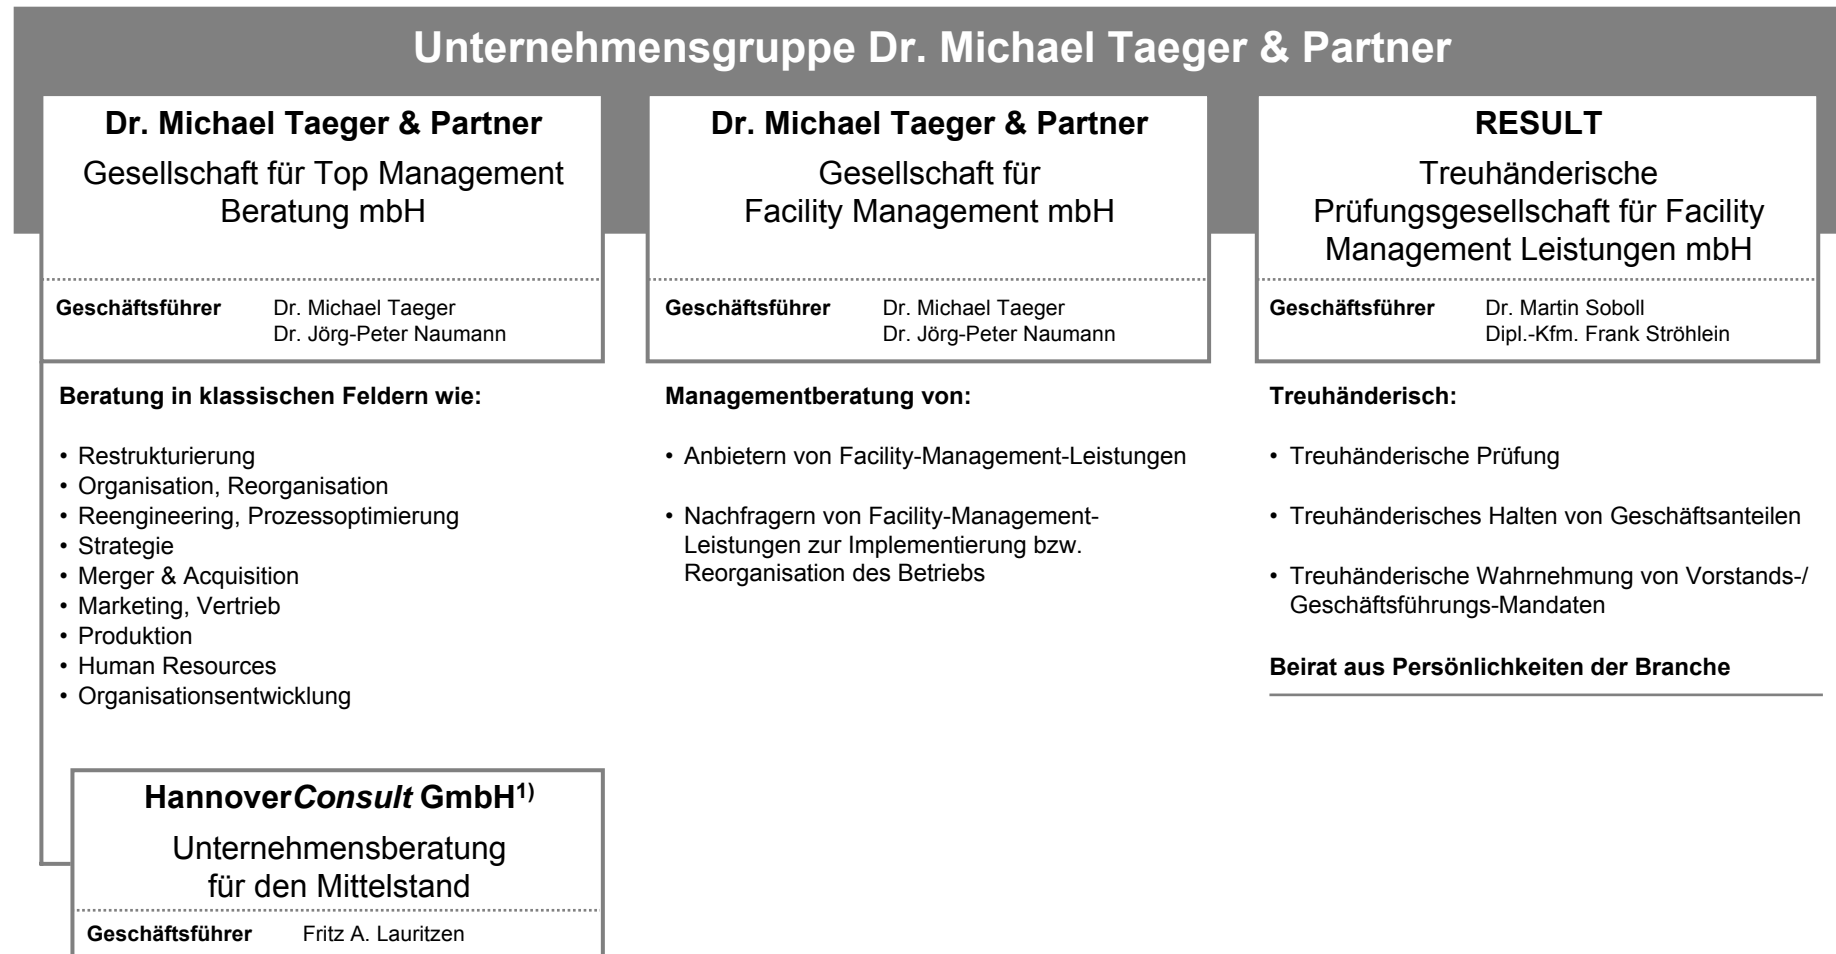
Unternehmensgruppe Dr. Michael Taeger & Partner

Dr. Michael Taeger & Partner

Gesellschaft für Top Management Beratung mbH

Geschäftsführer Dr. Michael Taeger
Dr. Jörg-Peter Naumann

Beratung in klassischen Feldern wie:

• Restrukturierung
• Organisation, Reorganisation
• Reengineering, Prozessoptimierung
• Strategie
• Merger & Acquisition
• Marketing, Vertrieb
• Produktion
• Human Resources
• Organisationsentwicklung

Hannover*Consult* GmbH$^{1)}$

Unternehmensberatung für den Mittelstand

Geschäftsführer Fritz A. Lauritzen

Dr. Michael Taeger & Partner

Gesellschaft für Facility Management mbH

Geschäftsführer Dr. Michael Taeger
Dr. Jörg-Peter Naumann

Managementberatung von:

• Anbietern von Facility-Management-Leistungen

• Nachfragern von Facility-Management-Leistungen zur Implementierung bzw. Reorganisation des Betriebs

RESULT

Treuhänderische Prüfungsgesellschaft für Facility Management Leistungen mbH

Geschäftsführer Dr. Martin Soboll
Dipl.-Kfm. Frank Ströhlein

Treuhänderisch:

• Treuhänderische Prüfung

• Treuhänderisches Halten von Geschäftsanteilen

• Treuhänderische Wahrnehmung von Vorstands-/ Geschäftsführungs-Mandaten

Beirat aus Persönlichkeiten der Branche